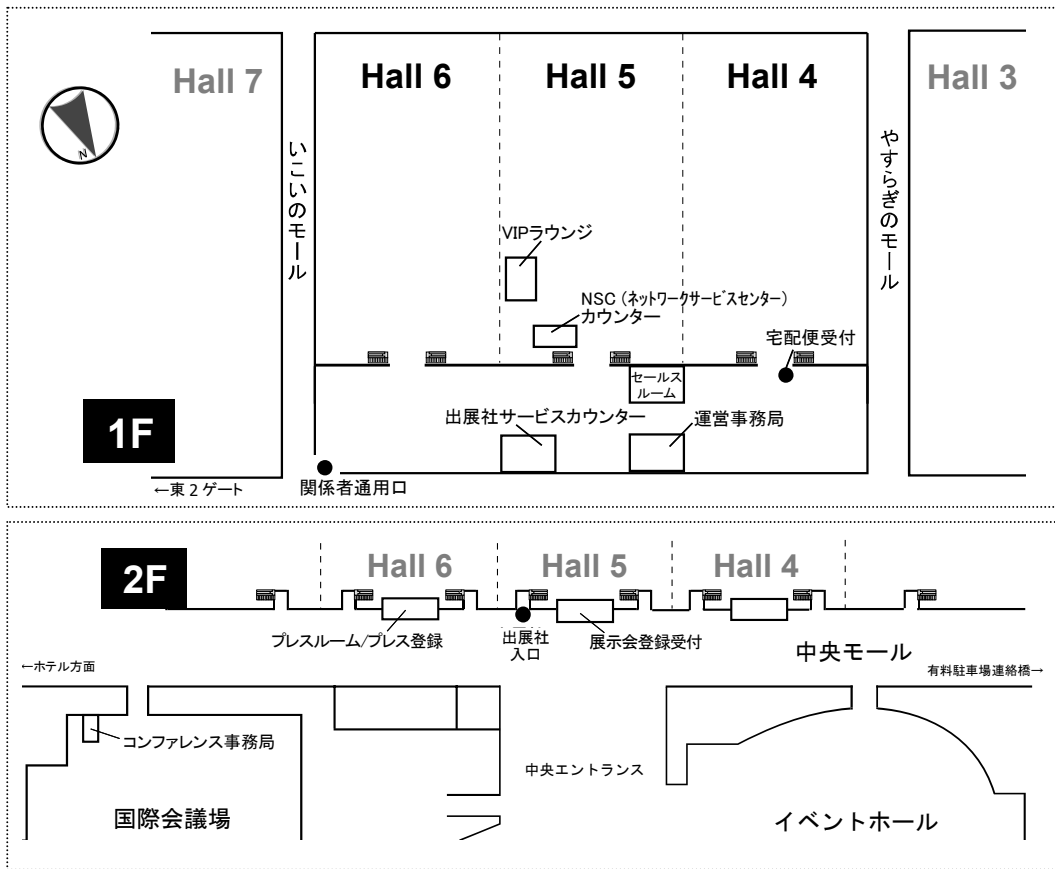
N

Hall 7

Hall 6

Hall 5

Hall 4

Hall 3

いこいのモール

やすらぎのモール

VIPラウンジ

NSC（ネットワークサービスセンター）カウンター

宅配便受付

セールスルーム

出展社サービスカウンター

運営事務局

1F

←東２ゲート

関係者通用口

2F

Hall 6

Hall 5

Hall 4

プレスルーム/プレス登録

出展社入口

展示会登録受付

中央モール

←ホテル方面

有料駐車場連絡橋→

コンファレンス事務局

中央エントランス

国際会議場

イベントホール